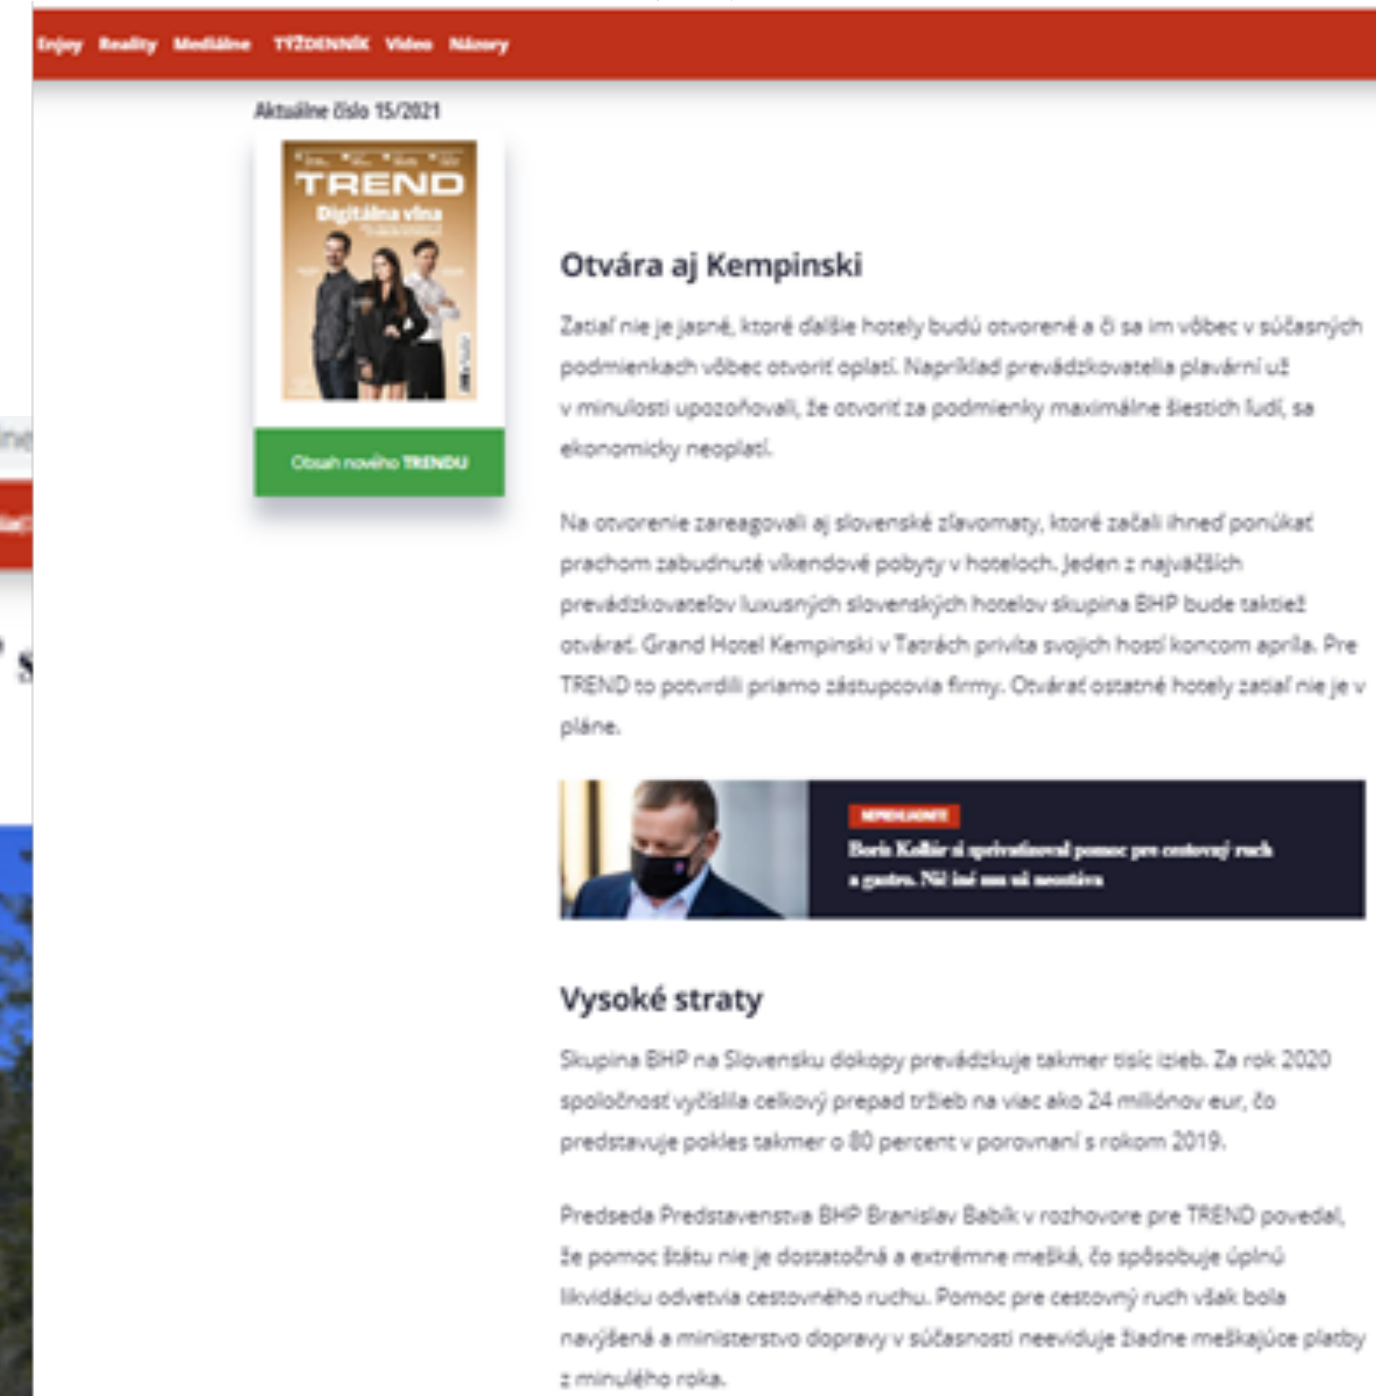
Enjoy Reality Mediálne TÝŽDENNÍK Video Názory

Aktuálne číslo 15/2021

TREND
Digitálna vlna

Obsah nového TRENDU

Otvára aj Kempinski

Zatiaľ nie je jasné, ktoré ďalšie hotely budú otvorené a či sa im vôbec v súčasných podmienkach vôbec otvoriť oplatí. Napríklad prevádzkovatelia plavární už v minulosti upozorňovali, že otvoriť za podmienky maximálne šiestich ľudí, sa ekonomicky neoplatí.

Na otvorenie zareagovali aj slovenské zľavomaty, ktoré začali ihneď ponúkať prachom zabudnuté víkendové pobyty v hoteloch. Jeden z najväčších prevádzkovateľov luxusných slovenských hotelov skupina BHP bude taktiež otvárať. Grand Hotel Kempinski v Tatrách privíta svojich hostí koncom apríla. Pre TREND to potvrdili priamo zástupcovia firmy. Otvárať ostatné hotely zatiaľ nie je v pláne.

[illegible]
Boris Kollár si sprivatizoval pomoc pre cestovný ruch a gastro. Nič iné mu už nezostáva

Vysoké straty

Skupina BHP na Slovensku dokopy prevádzkuje takmer tisíc izieb. Za rok 2020 spoločnosť vyčíslila celkový prepad tržieb na viac ako 24 miliónov eur, čo predstavuje pokles takmer o 80 percent v porovnaní s rokom 2019.

Predseda Predstavenstva BHP Branislav Babík v rozhovore pre TREND povedal, že pomoc štátu nie je dostatočná a extrémne mešká, čo spôsobuje úplnú likvidáciu odvetvia cestovného ruchu. Pomoc pre cestovný ruch však bola navýšená a ministerstvo dopravy v súčasnosti neeviduje žiadne meškajúce platby z minulého roka.